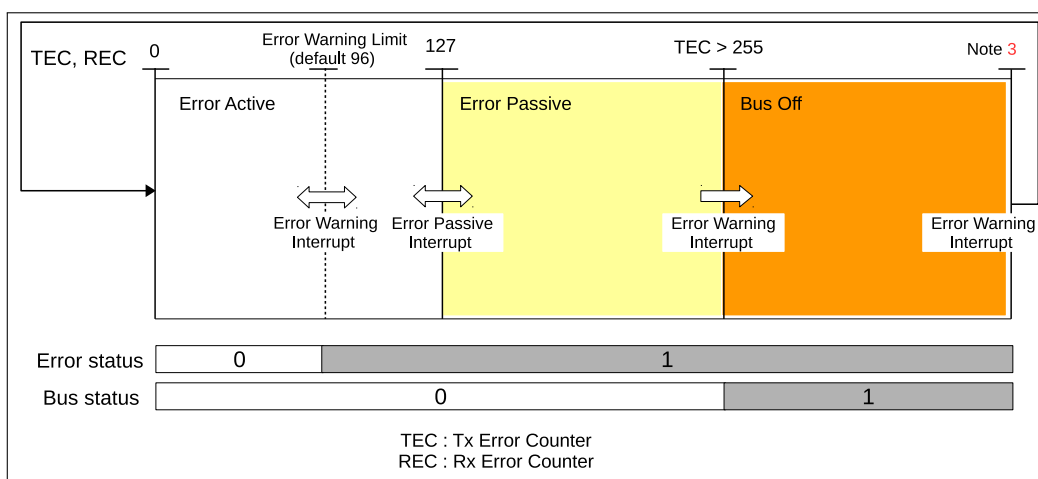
TEC, REC

0

Error Warning Limit (default 96)

127

TEC > 255

Note 3

Error Active

Error Passive

Bus Off

Error Warning Interrupt

Error Passive Interrupt

Error Warning Interrupt

Error Warning Interrupt

| Error status | 0 | 1 |
|---|---|---|

| Bus status | 0 | 1 |
|---|---|---|

TEC : Tx Error Counter
REC : Rx Error Counter